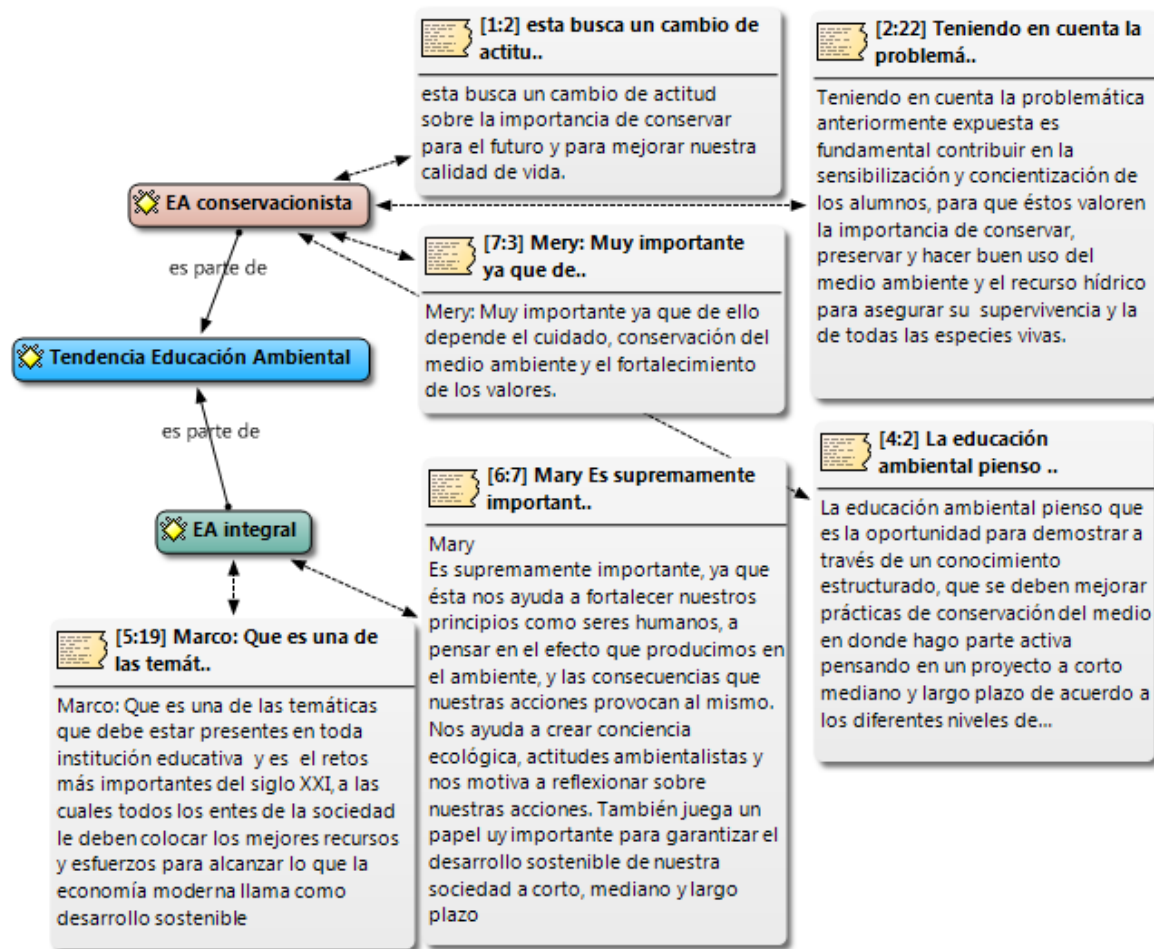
[1:2] esta busca un cambio de actitu..

esta busca un cambio de actitud sobre la importancia de conservar para el futuro y para mejorar nuestra calidad de vida.

[2:22] Teniendo en cuenta la problemá..

Teniendo en cuenta la problemática anteriormente expuesta es fundamental contribuir en la sensibilización y concientización de los alumnos, para que éstos valoren la importancia de conservar, preservar y hacer buen uso del medio ambiente y el recurso hídrico para asegurar su supervivencia y la de todas las especies vivas.

EA conservacionista

es parte de

[7:3] Mery: Muy importante ya que de..

Mery: Muy importante ya que de ello depende el cuidado, conservación del medio ambiente y el fortalecimiento de los valores.

Tendencia Educación Ambiental

es parte de

[4:2] La educación ambiental pienso ..

La educación ambiental pienso que es la oportunidad para demostrar a través de un conocimiento estructurado, que se deben mejorar prácticas de conservación del medio en donde hago parte activa pensando en un proyecto a corto mediano y largo plazo de acuerdo a los diferentes niveles de...

[6:7] Mary Es supremamente importante..

Mary
Es supremamente importante, ya que ésta nos ayuda a fortalecer nuestros principios como seres humanos, a pensar en el efecto que producimos en el ambiente, y las consecuencias que nuestras acciones provocan al mismo. Nos ayuda a crear conciencia ecológica, actitudes ambientalistas y nos motiva a reflexionar sobre nuestras acciones. También juega un papel uy importante para garantizar el desarrollo sostenible de nuestra sociedad a corto, mediano y largo plazo

EA integral

[5:19] Marco: Que es una de las temát..

Marco: Que es una de las temáticas que debe estar presentes en toda institución educativa y es el retos más importantes del siglo XXI, a las cuales todos los entes de la sociedad le deben colocar los mejores recursos y esfuerzos para alcanzar lo que la economía moderna llama como desarrollo sostenible